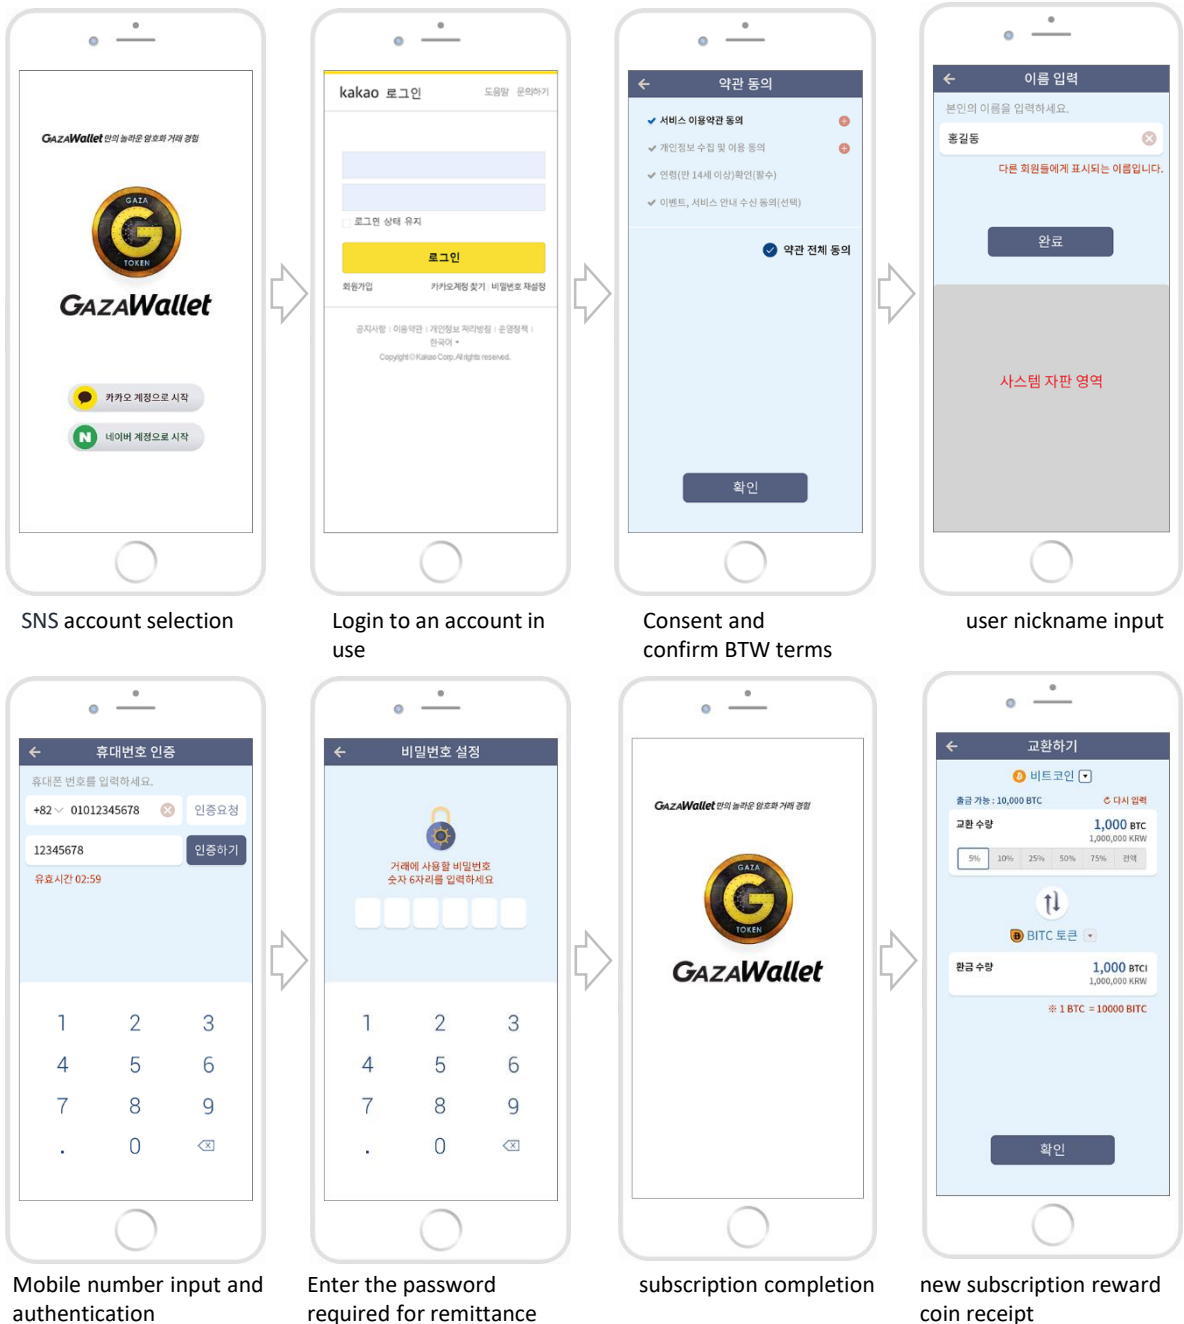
GAZAWallet 안의 놀라운 암호화 거래 경험

GAZA TOKEN

GAZAWallet

카카오 계정으로 시작

N 네이버 계정으로 시작

SNS account selection

kakao 로그인 도움말 문의하기

로그인 상태 유지

로그인

회원가입 카카오계정 찾기 | 비밀번호 재설정

공지사항 | 이용약관 | 개인정보 처리방침 | 운영정책 | 한국어

Copyright © Kakao Corp. All rights reserved.

Login to an account in use

약관 동의

서비스 이용약관 동의

개인정보 수집 및 이용 동의

연령(만 14세 이상)확인(필수)

이벤트, 서비스 안내 수신 동의(선택)

약관 전체 동의

확인

Consent and confirm BTW terms

이름 입력

본인의 이름을 입력하세요.

홍길동

다른 회원들에게 표시되는 이름입니다.

완료

시스템 자판 영역

user nickname input

휴대번호 인증

휴대폰 번호를 입력하세요.

+82 01012345678 인증요청

12345678 인증하기

유효시간 02:59

1 2 3
4 5 6
7 8 9
. 0

Mobile number input and authentication

비밀번호 설정

거래에 사용할 비밀번호 숫자 6자리를 입력하세요

1 2 3
4 5 6
7 8 9
. 0

Enter the password required for remittance

GAZAWallet 안의 놀라운 암호화 거래 경험

GAZA TOKEN

GAZAWallet

subscription completion

교환하기

비트코인

출금 가능 : 10,000 BTC

다시 입력

교환 수량 1,000 BTC

1,000,000 KRW

5% 10% 25% 50% 75% 전액

BITC 토큰

환급 수량 1,000 BTCI

1,000,000 KRW

※ 1 BTC = 10000 BITC

확인

new subscription reward coin receipt